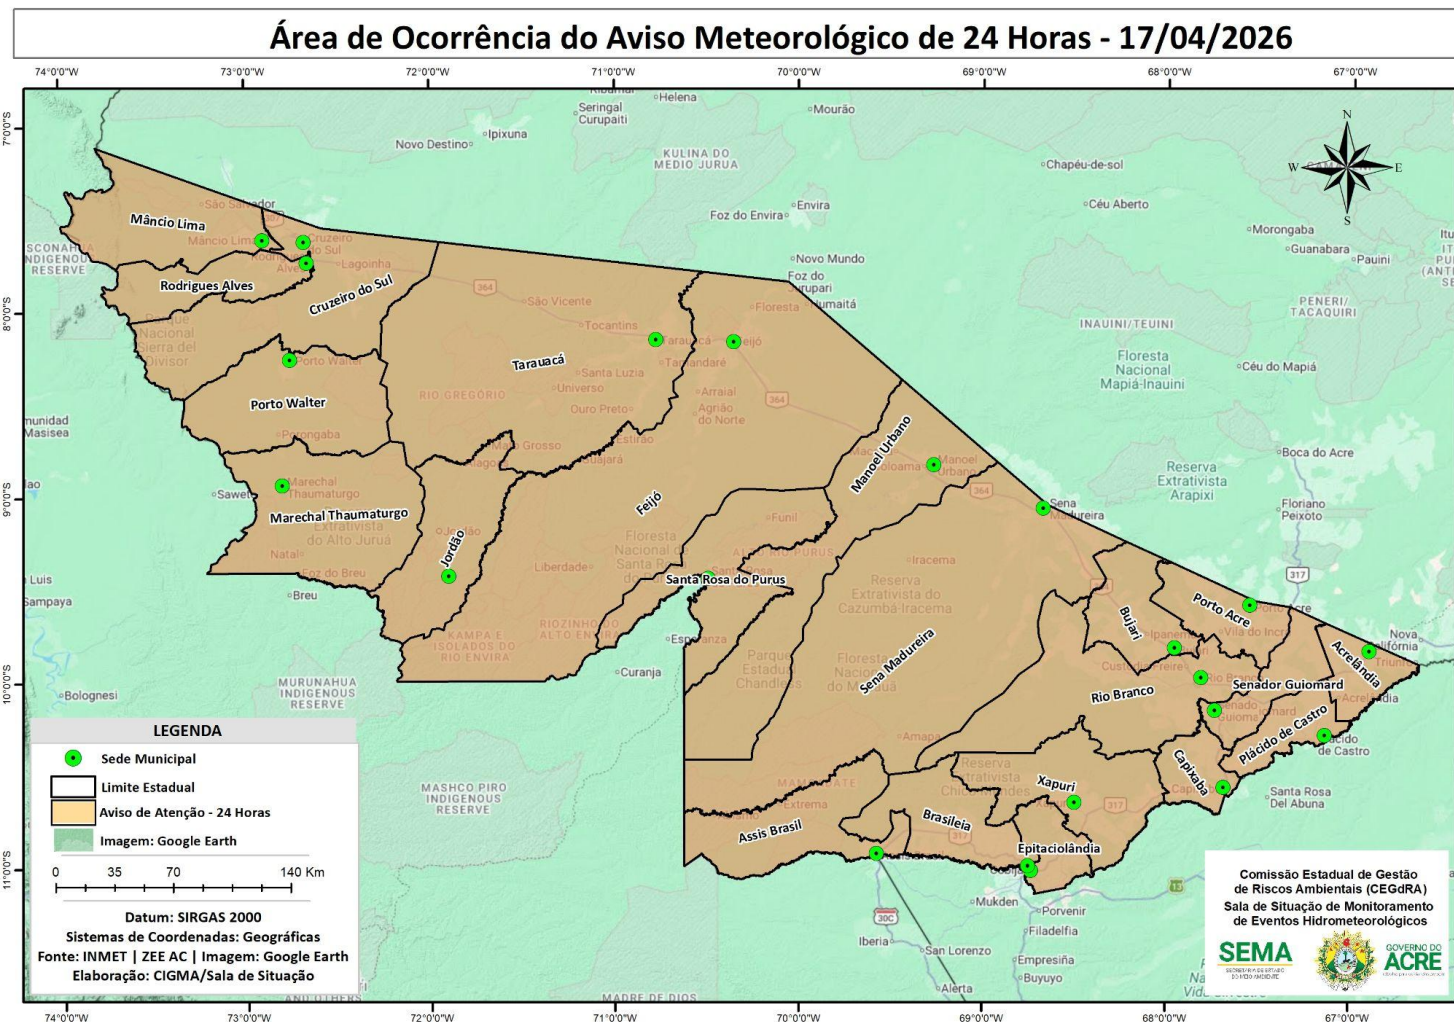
Área de Ocorrência do Aviso Meteorológico de 24 Horas - 17/04/2026

74°0'0"W 73°0'0"W 72°0'0"W 71°0'0"W 70°0'0"W 69°0'0"W 68°0'0"W 67°0'0"W

7°0'0"S 8°0'0"S 9°0'0"S 10°0'0"S 11°0'0"S

N
W E
S

Mâncio Lima
Rodrigues Alves
Cruzeiro do Sul
Porto Walter
Marechal Thaumaturgo
Jordão
Tarauacá
Feijó
Santa Rosa do Purus
Manoel Urbano
Sena Madureira
Bujari
Porto Acre
Acrelândia
Senador Guiomard
Rio Branco
Plácido de Castro
Capixaba
Xapuri
Brasileia
Epitaciolândia
Assis Brasil

Helena
Seringal Curupaiti
Mourão
Ipixuna
Novo Destino
KULINA DO MEDIO JURUA
Chapéu-de-sol
Foz do Envira
Envira
Céu Aberto
Morongaba
Guanabara
Pauini
Novo Mundo
Foz do Jurupari
Humaitá
PENERI/TACAQUIRI
INAUINI/TEUINI
Floresta Nacional Mapiá-Inauini
Céu do Mapiá
Boca do Acre
Reserva Extrativista Arapixi
Floriano Peixoto
Sawetá
Breu
Luis
Sampaya
Bolognesi
MURUNAHUA INDIGENOUS RESERVE
MASHCO PIRO INDIGENOUS RESERVE
MADRE DE DIOS
Curanja
Esperanza
Mukden
Porvenir
Filadelfia
Iberia
San Lorenzo
Empresília
Buyuyo
Alerta
Santa Rosa Del Abuna
Nova Califórnia
Reserva Extrativista do Cazumbá-Iracema
Floresta Nacional de Santa Rosa do Purus
RIO GREGÓRIO
Reserva Extrativista do Alto Juruá
Parque Estadual Chandless
Floresta Nacional do Macauã
Reserva Extrativista Chico Mendes
KAMPA E ISOLADOS DO RIO ENVIRA
RIOZINHO DO ALTO ENVIRA
Nacional Sierra del Divisor
comunidad Masisea
Santa Luzia
Universo
Ouro Preto
Arraial
Agrião do Norte
São Vicente
Tocantins
Lagoinha
Natal
Foz do Breu
Liberdade
Funil
Iracema
Amapá
Mamoadate
Extrema
Cuiabá
Mato Grosso
Vila do Incra

LEGENDA
Sede Municipal
Limite Estadual
Aviso de Atenção - 24 Horas
Imagem: Google Earth
0 35 70 140 Km
Datum: SIRGAS 2000
Sistemas de Coordenadas: Geográficas
Fonte: INMET | ZEE AC | Imagem: Google Earth
Elaboração: CIGMA/Sala de Situação

Comissão Estadual de Gestão de Riscos Ambientais (CEGdRA)
Sala de Situação de Monitoramento de Eventos Hidrometeorológicos
SEMA
GOVERNO DO ACRE